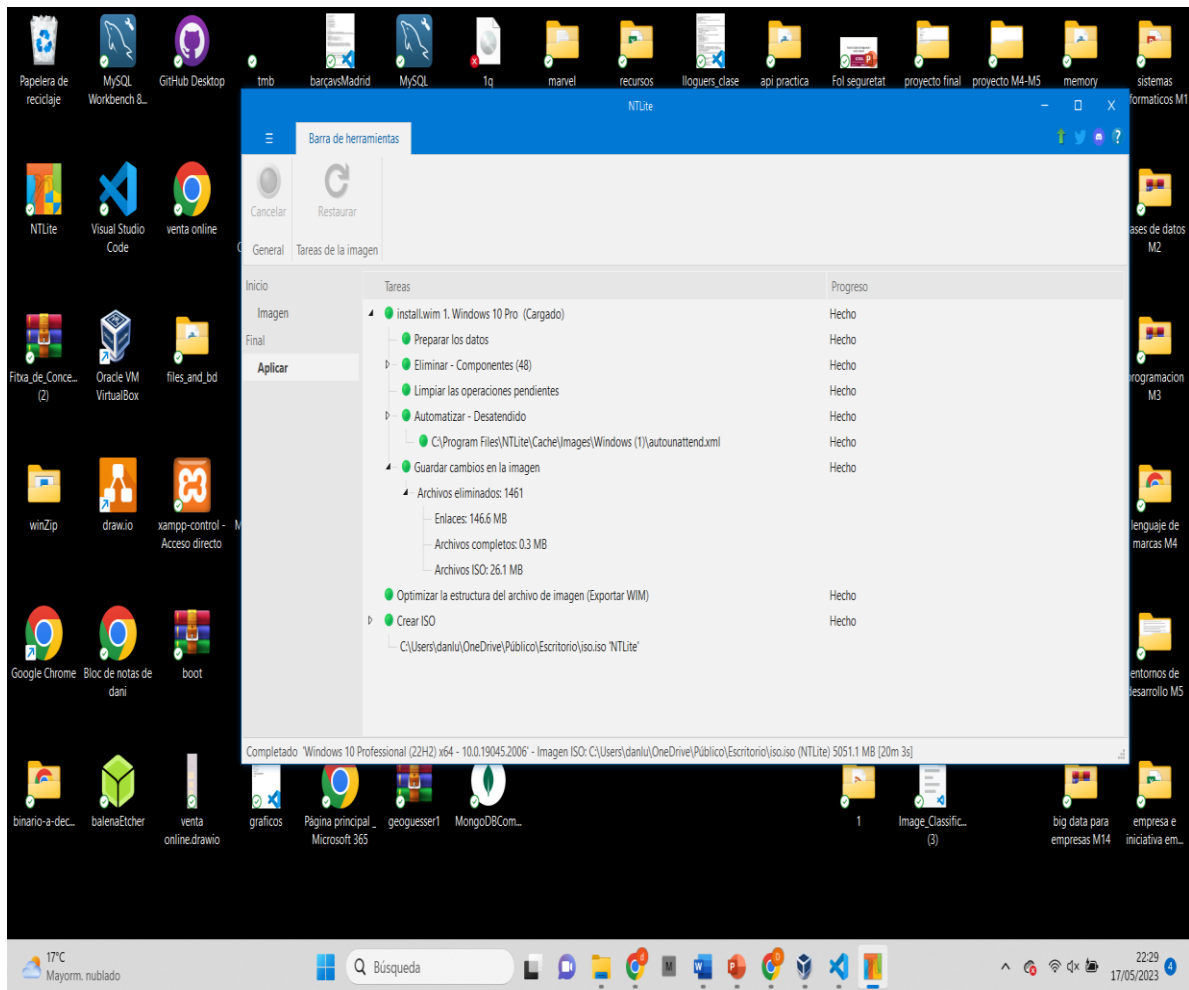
Papelera de reciclaje
MySQL Workbench 8...
GitHub Desktop
tmb
barçavsMadrid
MySQL
1q
marvel
recursos
lloguers_clase
api practica
Fol seguretat
proyecto final
proyecto M4-M5
memory
sistemas formaticos M1

NTLite
Visual Studio Code
venta online
ases de datos M2

Fitxa_de_Conce... (2)
Oracle VM VirtualBox
files_and_bd
programacion M3

winZip
draw.io
xampp-control - Acceso directo
lenguaje de marcas M4

Google Chrome
Bloc de notas de dani
boot
entornos de desarrollo M5

binario-a-dec...
balenaEtcher
venta online.drawio
graficos
Página principal _ Microsoft 365
geoguesser1
MongoDBCom...
1
Image_Classific... (3)
big data para empresas M14
empresa e iniciativa em...

NTLite
Barra de herramientas
Cancelar
Restaurar
General
Tareas de la imagen

Inicio
Imagen
Final
Aplicar

| Tareas | Progreso |
|---|---|
| install.wim 1. Windows 10 Pro (Cargado) | Hecho |
| Preparar los datos | Hecho |
| Eliminar - Componentes (48) | Hecho |
| Limpiar las operaciones pendientes | Hecho |
| Automatizar - Desatendido | Hecho |
| C:\Program Files\NTLite\Cache\Images\Windows (1)\autounattend.xml | Hecho |
| Guardar cambios en la imagen | Hecho |
| Archivos eliminados: 1461 | |
| Enlaces: 146.6 MB | |
| Archivos completos: 0.3 MB | |
| Archivos ISO: 26.1 MB | |
| Optimizar la estructura del archivo de imagen (Exportar WIM) | Hecho |
| Crear ISO | Hecho |
| C:\Users\danlu\OneDrive\Público\Escritorio\iso.iso 'NTLite' | |

Completado 'Windows 10 Professional (22H2) x64 - 10.0.19045.2006' - Imagen ISO: C:\Users\danlu\OneDrive\Público\Escritorio\iso.iso (NTLite) 5051.1 MB [20m 3s]

17°C
Mayorm. nublado
Búsqueda
22:29
17/05/2023
4